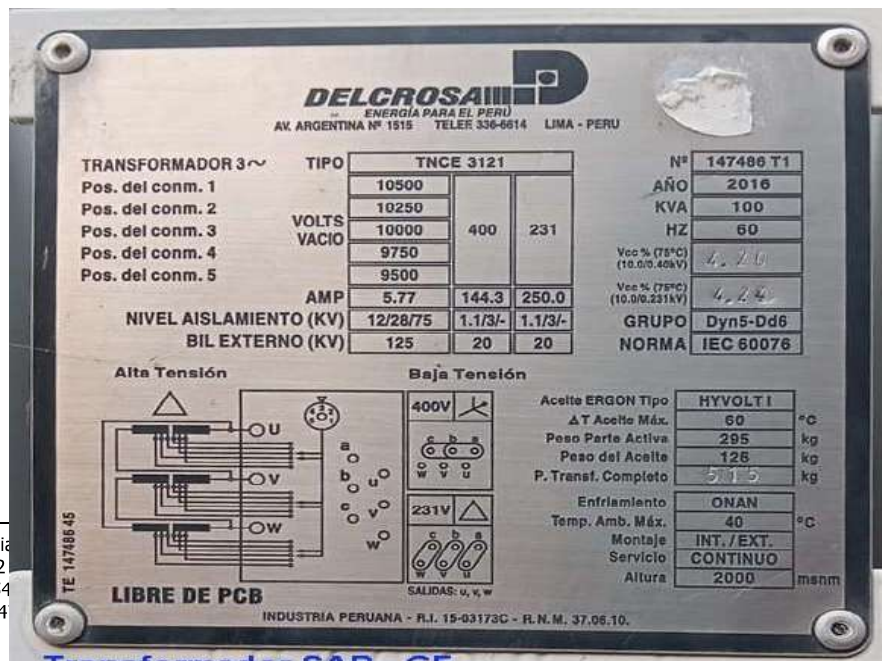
DELCROSA
ENERGÍA PARA EL PERÚ
AV. ARGENTINA Nº 1515 TELEF. 336-6614 LIMA - PERU

TRANSFORMADOR 3~ TIPO TNCE 3121

| | | | |
|---|---|---|---|
| Pos. del conm. 1 | 10500 | 400 | 231 |
| Pos. del conm. 2 | 10250 | | |
| Pos. del conm. 3 VOLTS VACIO | 10000 | | |
| Pos. del conm. 4 | 9750 | | |
| Pos. del conm. 5 | 9500 | | |
| AMP | 5.77 | 144.3 | 250.0 |
| NIVEL AISLAMIENTO (KV) | 12/28/75 | 1.1/3/- | 1.1/3/- |
| BIL EXTERNO (KV) | 125 | 20 | 20 |

| | |
|---|---|
| Nº | 147486 T1 |
| AÑO | 2016 |
| KVA | 100 |
| HZ | 60 |
| Vcc % (75°C) (10.0/0.40kV) | 4.20 |
| Vcc % (75°C) (10.0/0.231kV) | 4.24 |
| GRUPO | Dyn5-Dd6 |
| NORMA | IEC 60076 |

Alta Tensión
U V W
Baja Tensión
400V
a b c u v w
c b a
w v u
231V
c b a
w v u
SALIDAS: u, v, w

| | | |
|---|---|---|
| Aceite ERGON Tipo | HYVOLT I | |
| ΔT Aceite Máx. | 60 | °C |
| Peso Parte Activa | 295 | kg |
| Peso del Aceite | 126 | kg |
| P. Transf. Completo | 515 | kg |
| Enfriamiento | ONAN | |
| Temp. Amb. Máx. | 40 | °C |
| Montaje | INT. / EXT. | |
| Servicio | CONTINUO | |
| Altura | 2000 | msnm |

TE 14748645
LIBRE DE PCB
INDUSTRIA PERUANA - R.I. 15-03173C - R.N.M. 37.06.10.